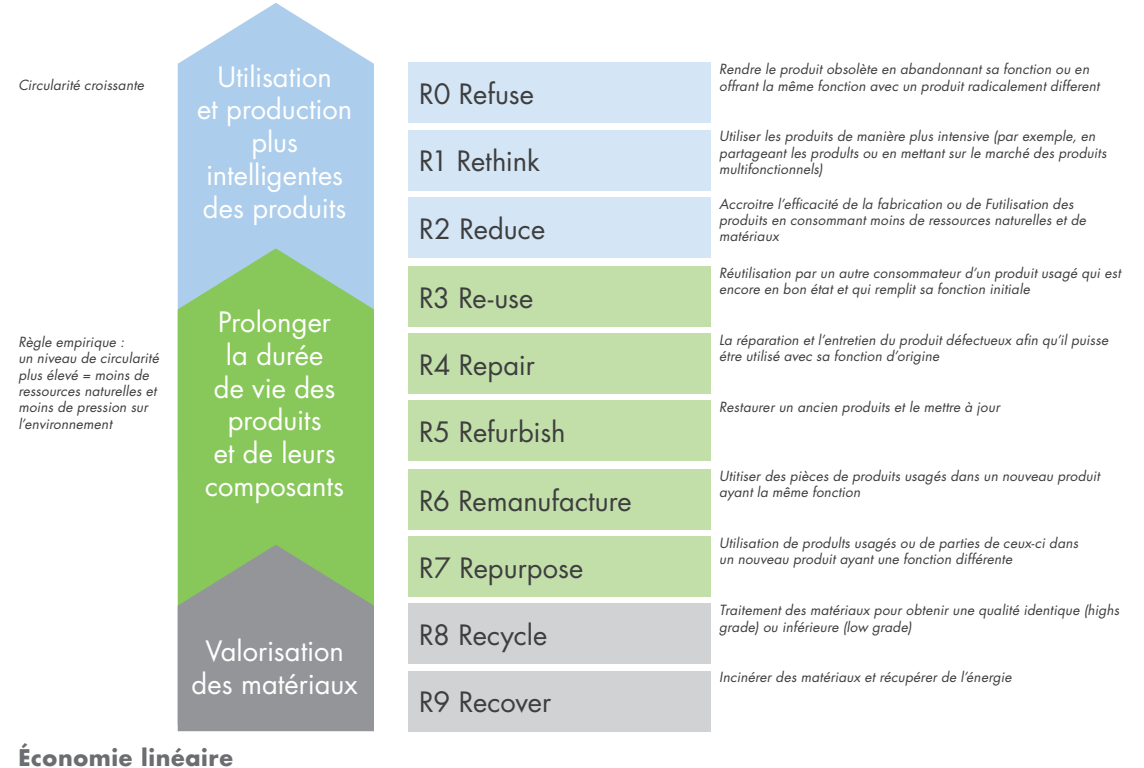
Circularité croissante

Règle empirique : un niveau de circularité plus élevé = moins de ressources naturelles et moins de pression sur l'environnement

Utilisation et production plus intelligentes des produits

Prolonger la durée de vie des produits et de leurs composants

Valorisation des matériaux

R0 Refuse

Rendre le produit obsolète en abandonnant sa fonction ou en offrant la même fonction avec un produit radicalement different

R1 Rethink

Utiliser les produits de manière plus intensive (par exemple, en partageant les produits ou en mettant sur le marché des produits multifonctionnels)

R2 Reduce

Accroitre l'efficacité de la fabrication ou de Futilisation des produits en consommant moins de ressources naturelles et de matériaux

R3 Re-use

Réutilisation par un autre consommateur d'un produit usagé qui est encore en bon état et qui remplit sa fonction initiale

R4 Repair

La réparation et l'entretien du produit défectueux afin qu'il puisse être utilisé avec sa fonction d'origine

R5 Refurbish

Restaurer un ancien produits et le mettre à jour

R6 Remanufacture

Utitiser des pièces de produits usagés dans un nouveau produit ayant la même fonction

R7 Repurpose

Utilisation de produits usagés ou de parties de ceux-ci dans un nouveau produit ayant une fonction différente

R8 Recycle

Traitement des matériaux pour obtenir une qualité identique (highs grade) ou inférieure (low grade)

R9 Recover

Incinérer des matériaux et récupérer de l'énergie

Économie linéaire